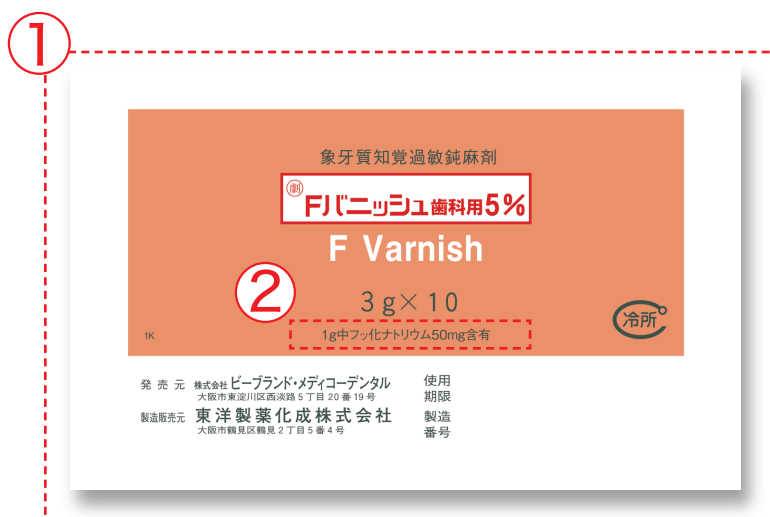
①

象牙質知覚過敏鈍麻剤

劇 Fバニッシュ歯科用5%

F Varnish

②

3g×10

1K

1g中フッ化ナトリウム50mg含有

冷所

発売元 株式会社ビーブランド・メディコーデンタル
大阪市東淀川区西淡路5丁目20番19号

製造販売元 東洋製薬化成株式会社
大阪市鶴見区鶴見2丁目5番4号

使用期限

製造番号